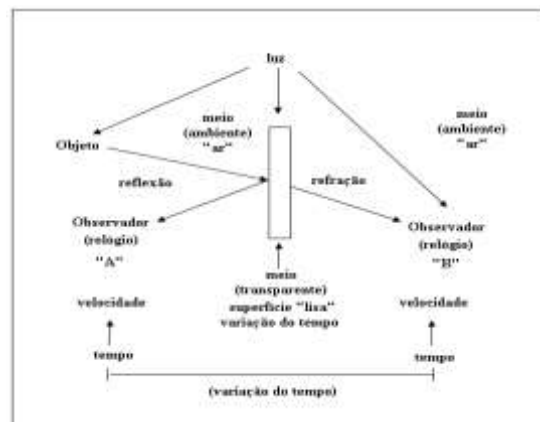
luz

meio (ambiente) "ar"

meio (ambiente) "ar"

Objeto

reflexão

refração

Observador (relógio) "A"

Observador (relógio) "B"

meio (transparente) superfície "lisa" variação do tempo

velocidade

velocidade

tempo

tempo

(variação do tempo)